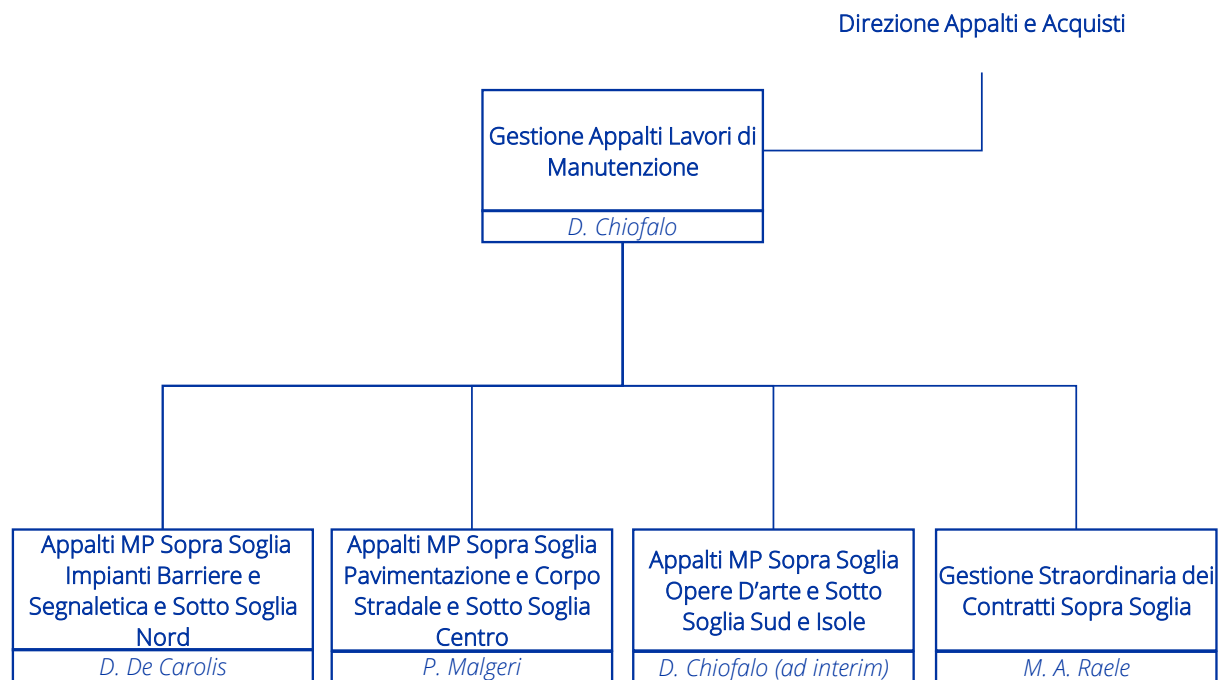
Direzione Appalti e Acquisti

Gestione Appalti Lavori di Manutenzione

D. Chiofalo

Appalti MP Sopra Soglia Impianti Barriere e Segnaletica e Sotto Soglia Nord

D. De Carolis

Appalti MP Sopra Soglia Pavimentazione e Corpo Stradale e Sotto Soglia Centro

P. Malgeri

Appalti MP Sopra Soglia Opere D’arte e Sotto Soglia Sud e Isole

D. Chiofalo (ad interim)

Gestione Straordinaria dei Contratti Sopra Soglia

M. A. Raele